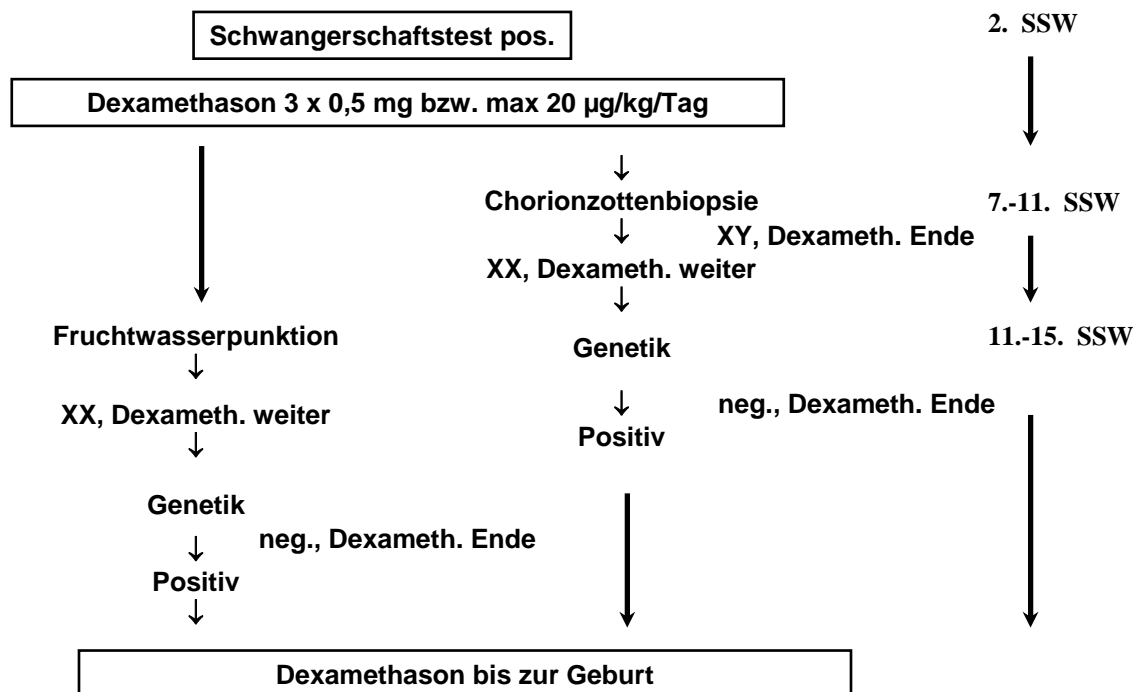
Schwangerschaftstest pos.

2. SSW

Dexamethason 3 x 0,5 mg bzw. max 20 µg/kg/Tag

Chorionzottenbiopsie

7.-11. SSW

XY, Dexameth. Ende

XX, Dexameth. weiter

Fruchtwasserpunktion

Genetik

11.-15. SSW

XX, Dexameth. weiter

neg., Dexameth. Ende

Positiv

Genetik

neg., Dexameth. Ende

Positiv

Dexamethason bis zur Geburt